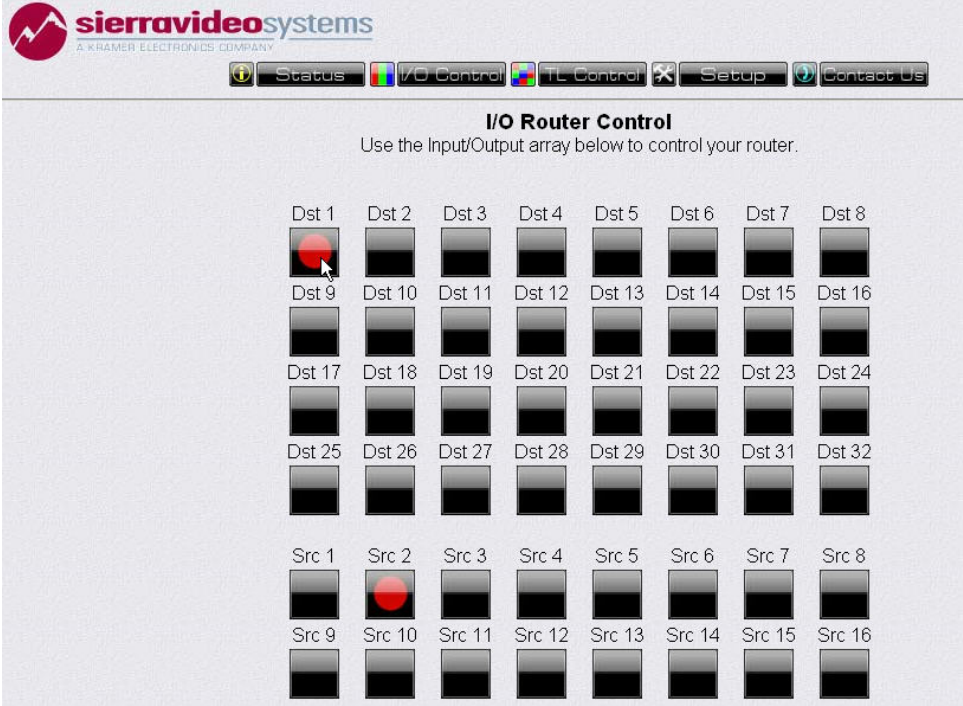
sierravideosystems
A KRAMER ELECTRONICS COMPANY

Status I/O Control TL Control Setup Contact Us

I/O Router Control
Use the Input/Output array below to control your router.

Dst 1 Dst 2 Dst 3 Dst 4 Dst 5 Dst 6 Dst 7 Dst 8
Dst 9 Dst 10 Dst 11 Dst 12 Dst 13 Dst 14 Dst 15 Dst 16
Dst 17 Dst 18 Dst 19 Dst 20 Dst 21 Dst 22 Dst 23 Dst 24
Dst 25 Dst 26 Dst 27 Dst 28 Dst 29 Dst 30 Dst 31 Dst 32

Src 1 Src 2 Src 3 Src 4 Src 5 Src 6 Src 7 Src 8
Src 9 Src 10 Src 11 Src 12 Src 13 Src 14 Src 15 Src 16